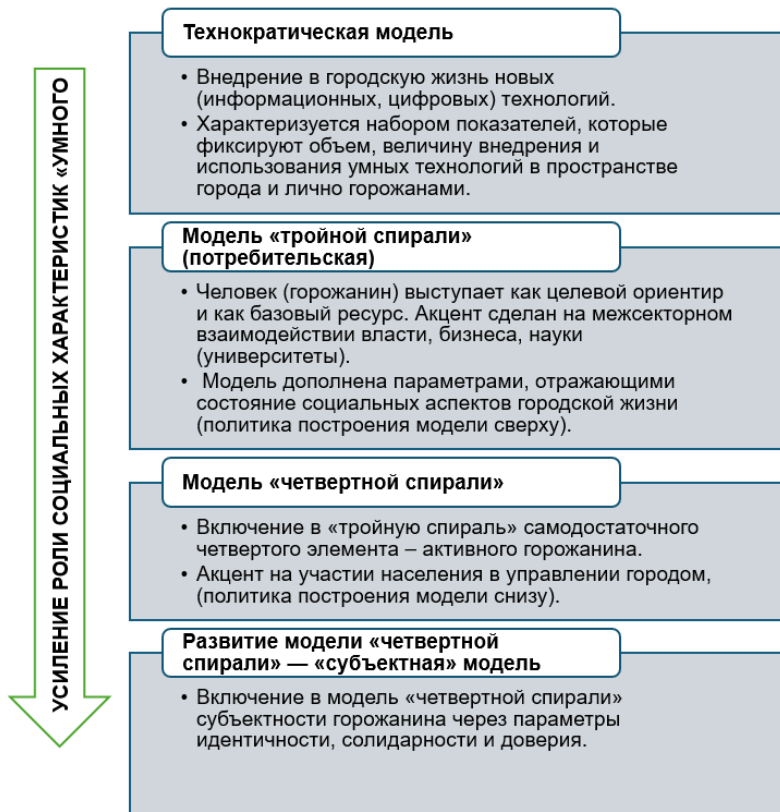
УСИЛЕНИЕ РОЛИ СОЦИАЛЬНЫХ ХАРАКТЕРИСТИК «УМНОГО

Технократическая модель

• Внедрение в городскую жизнь новых (информационных, цифровых) технологий.
• Характеризуется набором показателей, которые фиксируют объем, величину внедрения и использования умных технологий в пространстве города и лично горожанами.

Модель «тройной спирали» (потребительская)

• Человек (горожанин) выступает как целевой ориентир и как базовый ресурс. Акцент сделан на межсекторном взаимодействии власти, бизнеса, науки (университеты).
• Модель дополнена параметрами, отражающими состояние социальных аспектов городской жизни (политика построения модели сверху).

Модель «четвертной спирали»

• Включение в «тройную спираль» самодостаточного четвертого элемента – активного горожанина.
• Акцент на участии населения в управлении городом, (политика построения модели снизу).

Развитие модели «четвертной спирали» — «субъектная» модель

• Включение в модель «четвертной спирали» субъектности горожанина через параметры идентичности, солидарности и доверия.